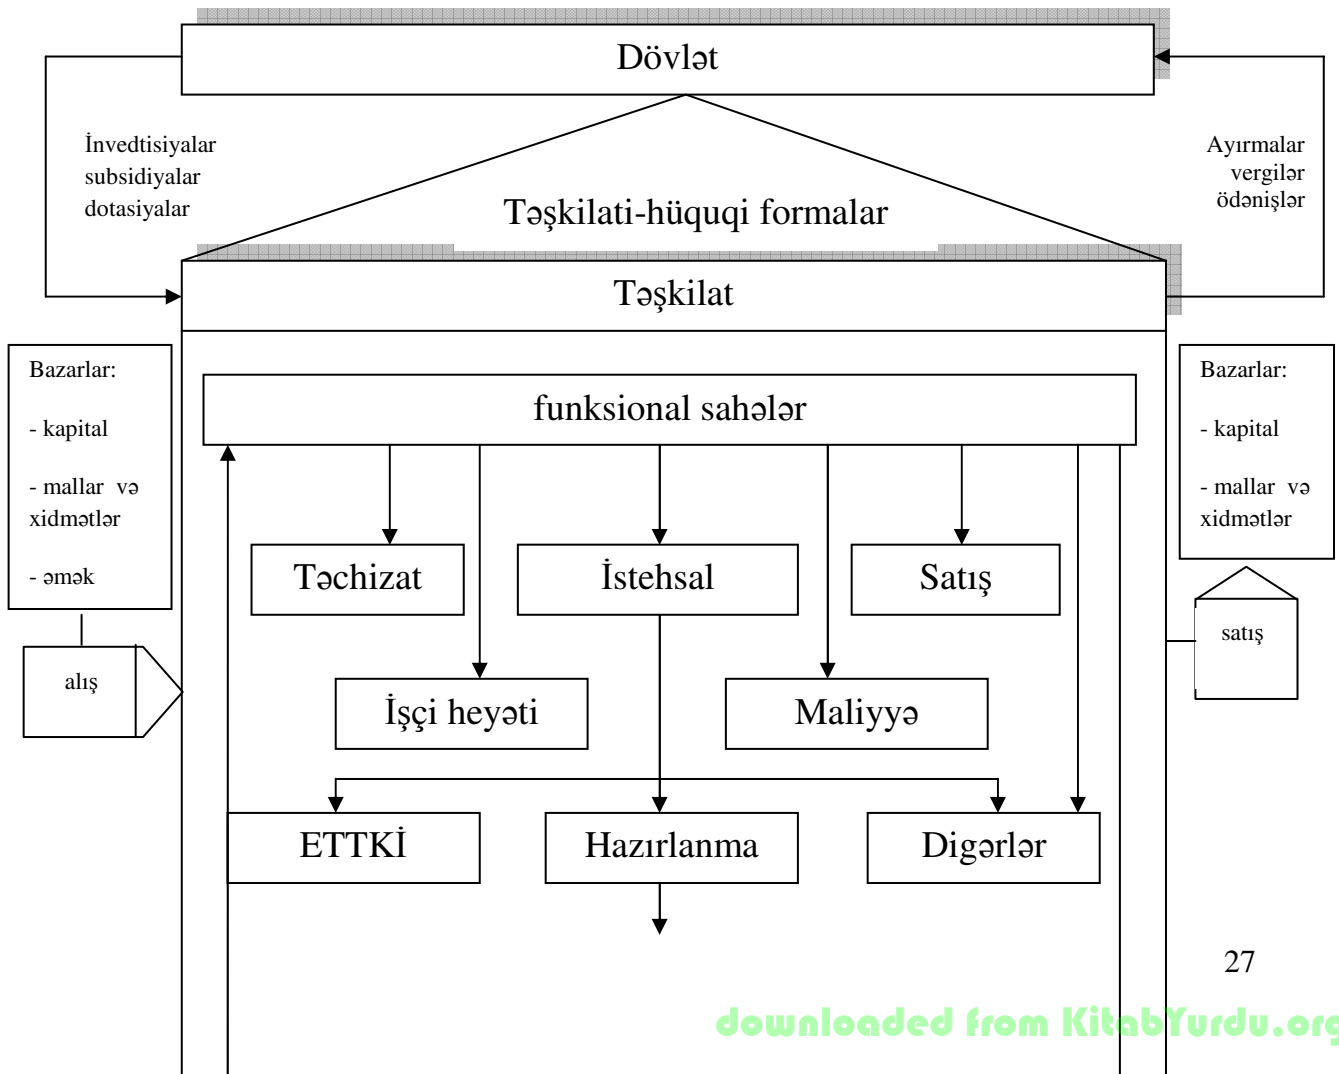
Dövlət

İnvedtisiyalar
subsidiyalar
dotasiyalar

Ayırmalar
vergilər
ödənişlər

Təşkilati-hüquqi formalar

Təşkilat

Bazarlar:

- kapital

- mallar və xidmətlər

- əmək

alış

funksional sahələr

Təchizat

İstehsal

Satış

İşçi heyəti

Maliyyə

ETTKİ

Hazırlanma

Digərlər

Bazarlar:

- kapital

- mallar və xidmətlər

satış

27

downloaded from KitabYurdu.org